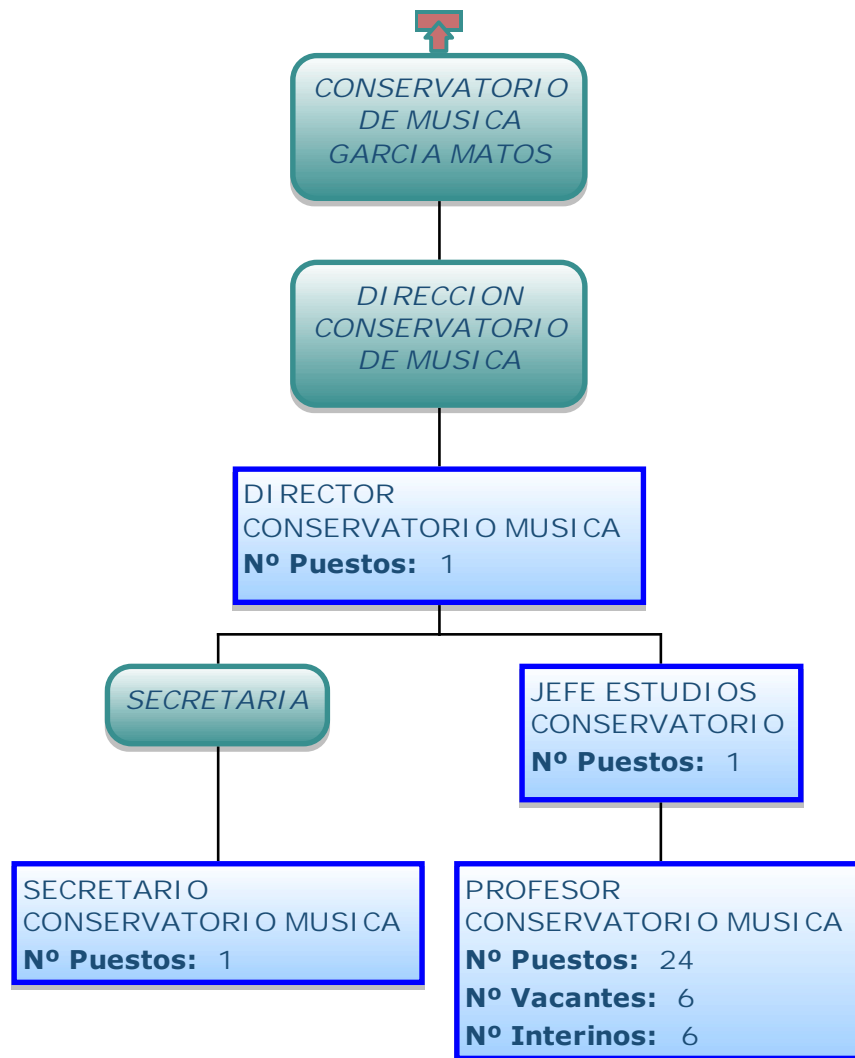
CONSERVATORIO DE MUSICA GARCIA MATOS

DIRECCION CONSERVATORIO DE MUSICA

DIRECTOR CONSERVATORIO MUSICA
**Nº Puestos:** 1

SECRETARIA

JEFE ESTUDIOS CONSERVATORIO
**Nº Puestos:** 1

SECRETARIO CONSERVATORIO MUSICA
**Nº Puestos:** 1

PROFESOR CONSERVATORIO MUSICA
**Nº Puestos:** 24
**Nº Vacantes:** 6
**Nº Interinos:** 6